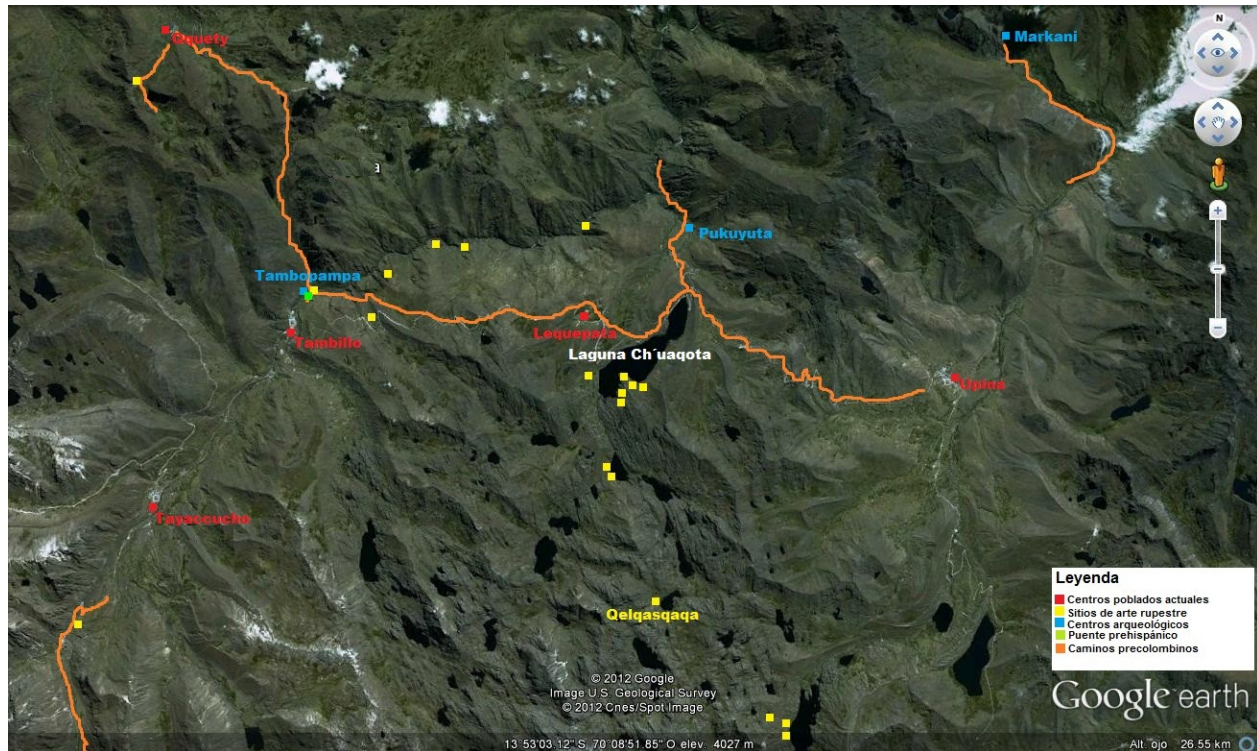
Ququefy

Markani

N

Pukuyuta

Tambopampa

Tambillo

Lequepata

Laguna Ch´uaqota

Upina

Tayaccucho

Qelqasqaqa

Leyenda
Centros poblados actuales
Sitios de arte rupestre
Centros arqueológicos
Puente prehispánico
Caminos precolombinos

© 2012 Google
Image U.S. Geological Survey
© 2012 Cnes/Spot Image

Google earth

13°53'03.12" S 70°08'51.85" O elev 4027 m

Alt. ojo 26.55 km